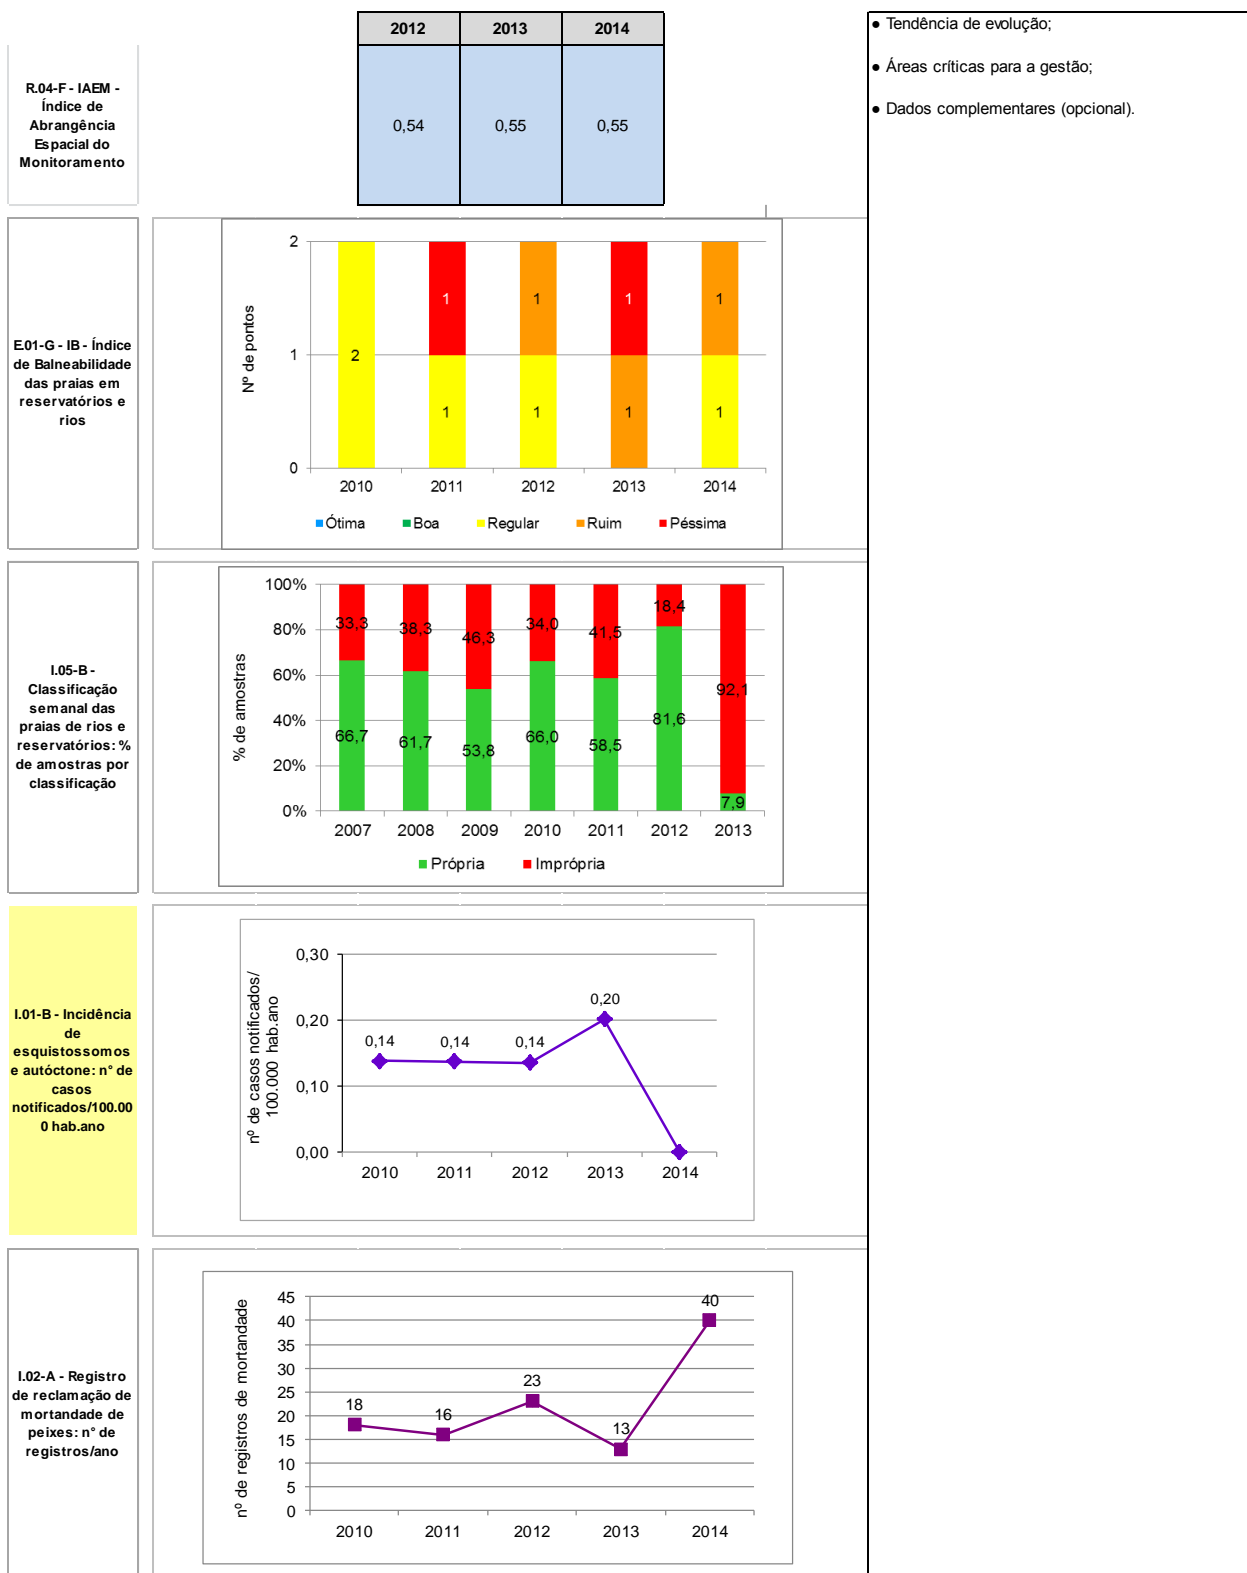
R.04-F - IAEM - Índice de Abrangência Espacial do Monitoramento

| 2012 | 2013 | 2014 |
|---|---|---|
| 0,54 | 0,55 | 0,55 |

• Tendência de evolução;

• Áreas críticas para a gestão;

• Dados complementares (opcional).

E.01-G - IB - Índice de Balneabilidade das praias em reservatórios e rios

Nº de pontos
2
1
0
2
1
1
1
1
1
1
1
2010 2011 2012 2013 2014
Ótima Boa Regular Ruim Péssima

I.05-B - Classificação semanal das praias de rios e reservatórios: % de amostras por classificação

% de amostras
100%
80%
60%
40%
20%
0%
33,3 38,3 46,3 34,0 41,5 18,4 92,1
66,7 61,7 53,8 66,0 58,5 81,6 7,9
2007 2008 2009 2010 2011 2012 2013
Própria Imprópria

I.01-B - Incidência de esquistossomos e autóctone: nº de casos notificados/100.000 hab.ano

nº de casos notificados/ 100.000 hab.ano
0,30
0,20
0,10
0,00
0,14 0,14 0,14 0,20
2010 2011 2012 2013 2014

I.02-A - Registro de reclamação de mortandade de peixes: nº de registros/ano

nº de registros de mortandade
45
40
35
30
25
20
15
10
5
0
18 16 23 13 40
2010 2011 2012 2013 2014